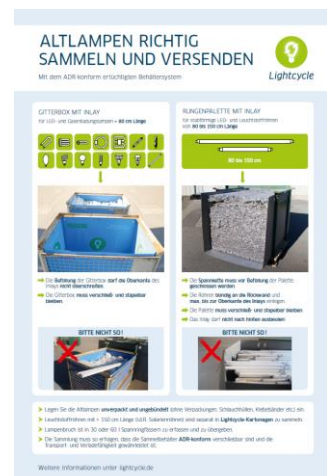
ALTLAMPEN RICHTIG SAMMELN UND VERSENDEN

Mit dem ADR-konform ertüchtigten Behältersystem

Lightcycle

GITTERBOX MIT INLAY
für LED- und Gasentladungslampen < 60 cm Länge

Die Befüllung der Gitterbox darf die Oberkante des Inlays nicht überschreiten.

Die Gitterbox muss verschließ- und stapelbar bleiben.

BITTE NICHT SO!

RUNGENPALETTE MIT INLAY
für stabförmige LED- und Leuchtstoffröhren von 60 bis 150 cm Länge

60 bis 150 cm

Die Spannseile muss vor Befüllung der Palette geschlossen werden.

Die Röhren bündig an die Rückwand und max. bis zur Oberkante des Inlays anlegen.

Die Palette muss verschließ- und stapelbar bleiben.

Das Inlay darf nicht nach hinten ausbeulen.

BITTE NICHT SO!

Legen Sie die Altlampen unverpackt und ungebündelt (ohne Verpackungen, Schlauchtüllen, Klebebänder etc.) ein.

Leuchtstoffröhren mit > 150 cm Länge (z.B. Sonderröhren) sind separat in Lightcycle Kartonagen zu sammeln.

Lampenbruch ist in 30 oder 60 l Spannringfässern zu erfassen und zu übergeben.

Die Sammlung muss so erfolgen, dass die Sammelbehälter ADR-konform verschließbar sind und die Transport- und Verladefähigkeit gewährleistet ist.

Weitere Informationen unter lightcycle.de